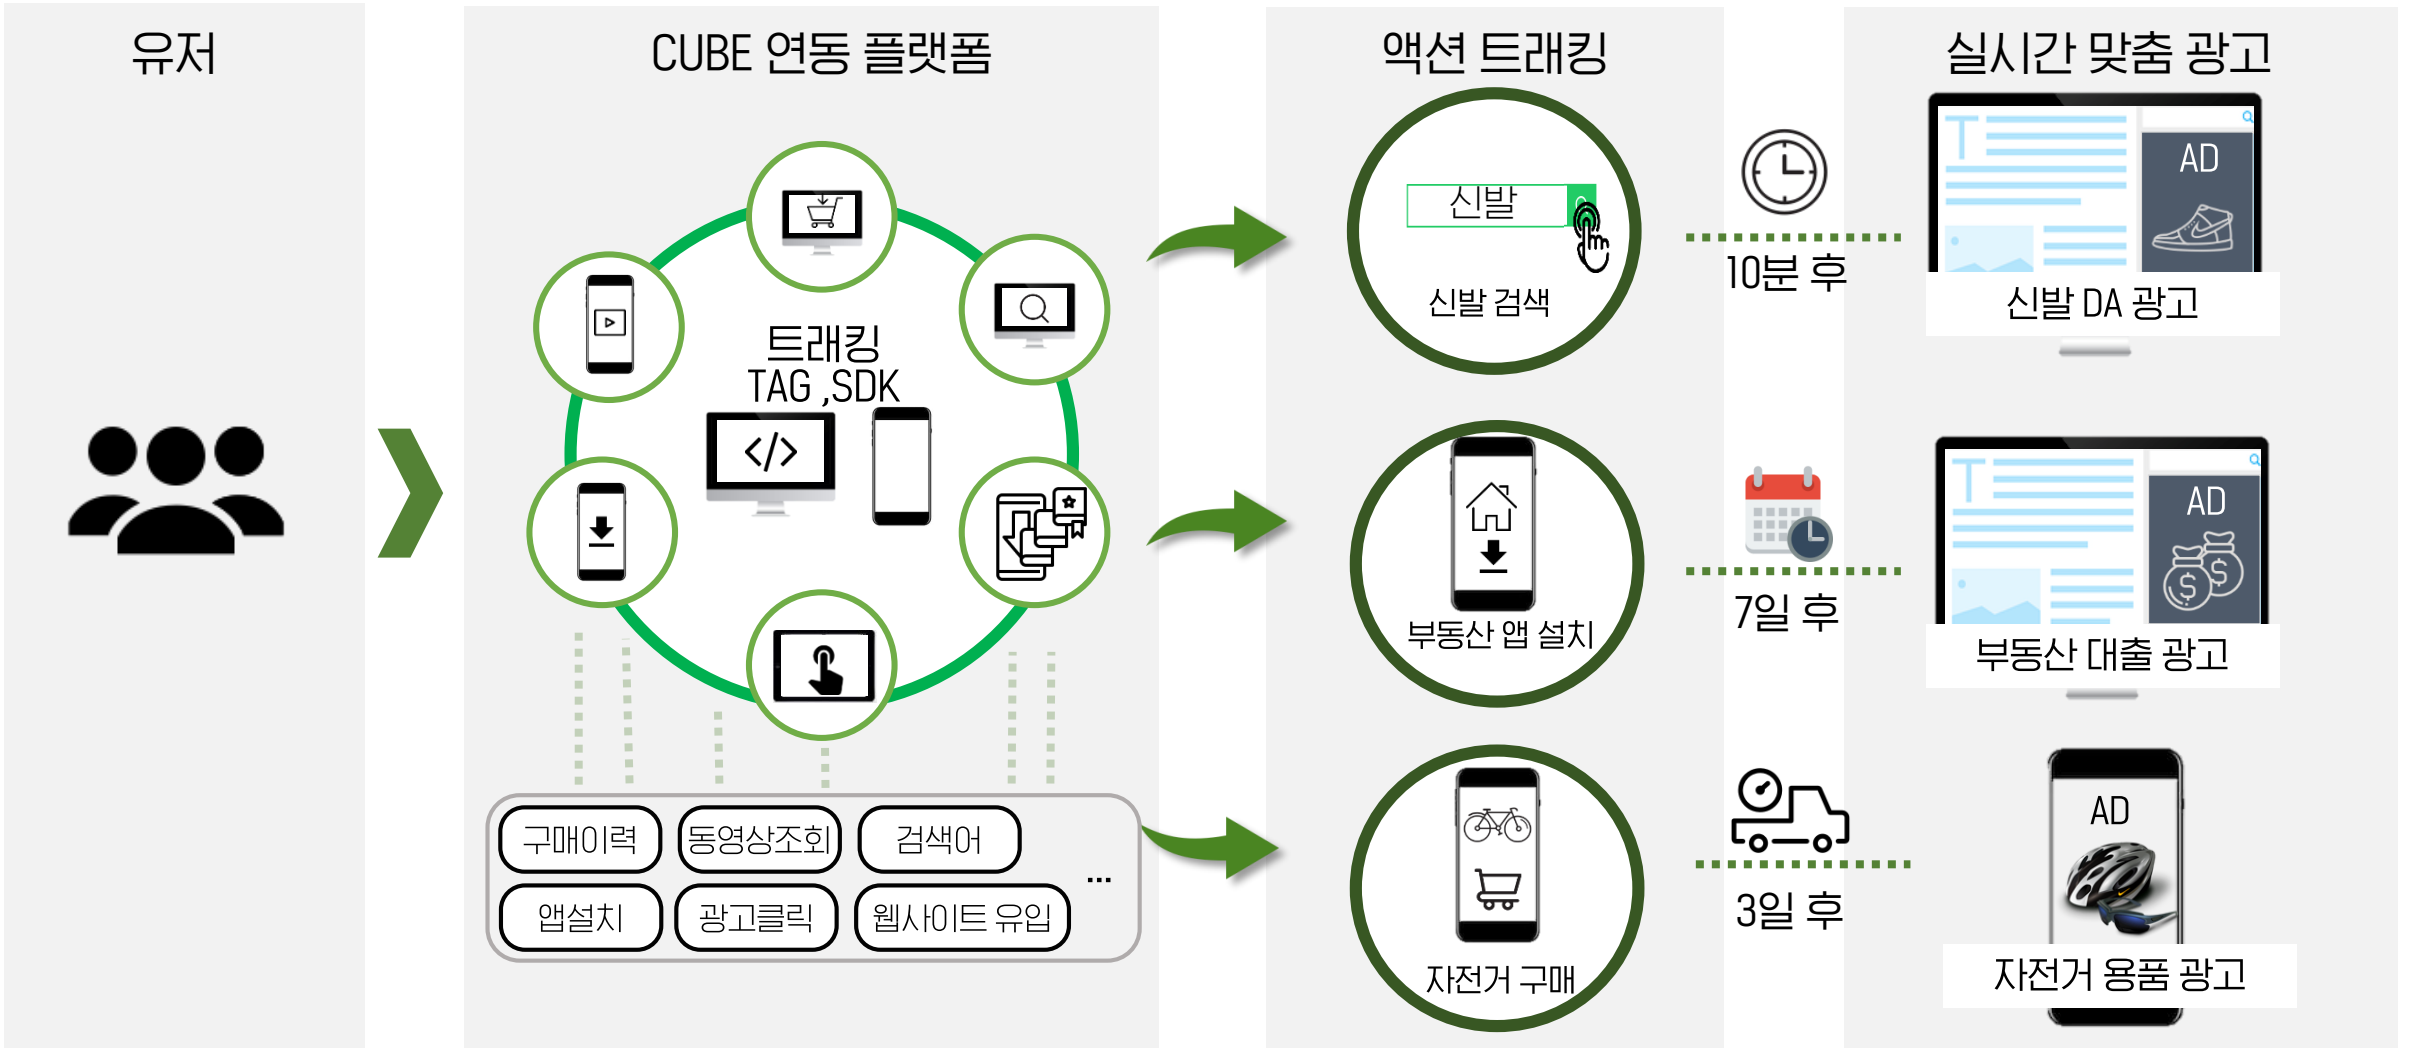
유저

CUBE 연동 플랫폼

트래킹
TAG ,SDK

구매이력 동영상조회 검색어
앱설치 광고클릭 웹사이트 유입
...

액션 트래킹

신발

신발 검색

부동산 앱 설치

자전거 구매

10분 후

7일 후

3일 후

실시간 맞춤 광고

AD

신발 DA 광고

AD

부동산 대출 광고

AD

자전거 용품 광고